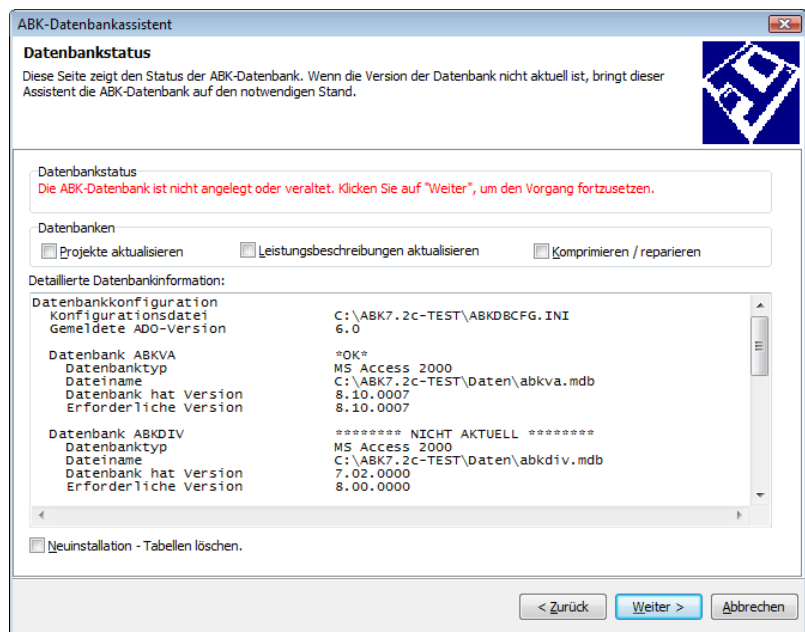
ABK-Datenbankassistent

Datenbankstatus

Diese Seite zeigt den Status der ABK-Datenbank. Wenn die Version der Datenbank nicht aktuell ist, bringt dieser Assistent die ABK-Datenbank auf den notwendigen Stand.

Datenbankstatus

Die ABK-Datenbank ist nicht angelegt oder veraltet. Klicken Sie auf "Weiter", um den Vorgang fortzusetzen.

Datenbanken

Projekte aktualisieren

Leistungsbeschreibungen aktualisieren

Komprimieren / reparieren

Detaillierte Datenbankinformation:

Datenbankkonfiguration
Konfigurationsdatei C:\ABK7.2c-TEST\ABKDBCFG.INI
Gemeldete ADO-Version 6.0

Datenbank ABKVA *OK*
Datenbanktyp MS Access 2000
Dateiname C:\ABK7.2c-TEST\Daten\abkva.mdb
Datenbank hat Version 8.10.0007
Erforderliche Version 8.10.0007

Datenbank ABKDIV ******** NICHT AKTUELL ********
Datenbanktyp MS Access 2000
Dateiname C:\ABK7.2c-TEST\Daten\abkdiv.mdb
Datenbank hat Version 7.02.0000
Erforderliche Version 8.00.0000

Neuinstallation - Tabellen löschen.

< Zurück

Weiter >

Abbrechen